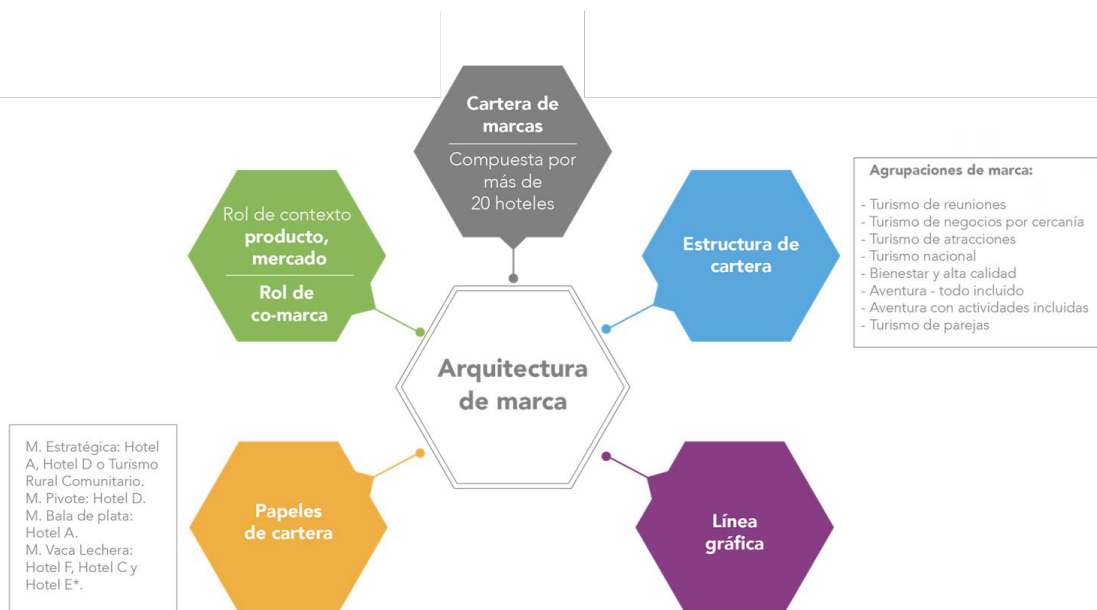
Cartera de marcas

Compuesta por más de 20 hoteles

Rol de contexto **producto, mercado**

Rol de co-marca

Estructura de cartera

Agrupaciones de marca:

- Turismo de reuniones
- Turismo de negocios por cercanía
- Turismo de atracciones
- Turismo nacional
- Bienestar y alta calidad
- Aventura - todo incluido
- Aventura con actividades incluidas
- Turismo de parejas

Arquitectura de marca

M. Estratégica: Hotel A, Hotel D o Turismo Rural Comunitario.
M. Pivote: Hotel D.
M. Bala de plata: Hotel A.
M. Vaca Lechera: Hotel F, Hotel C y Hotel E*.

Papeles de cartera

Línea gráfica